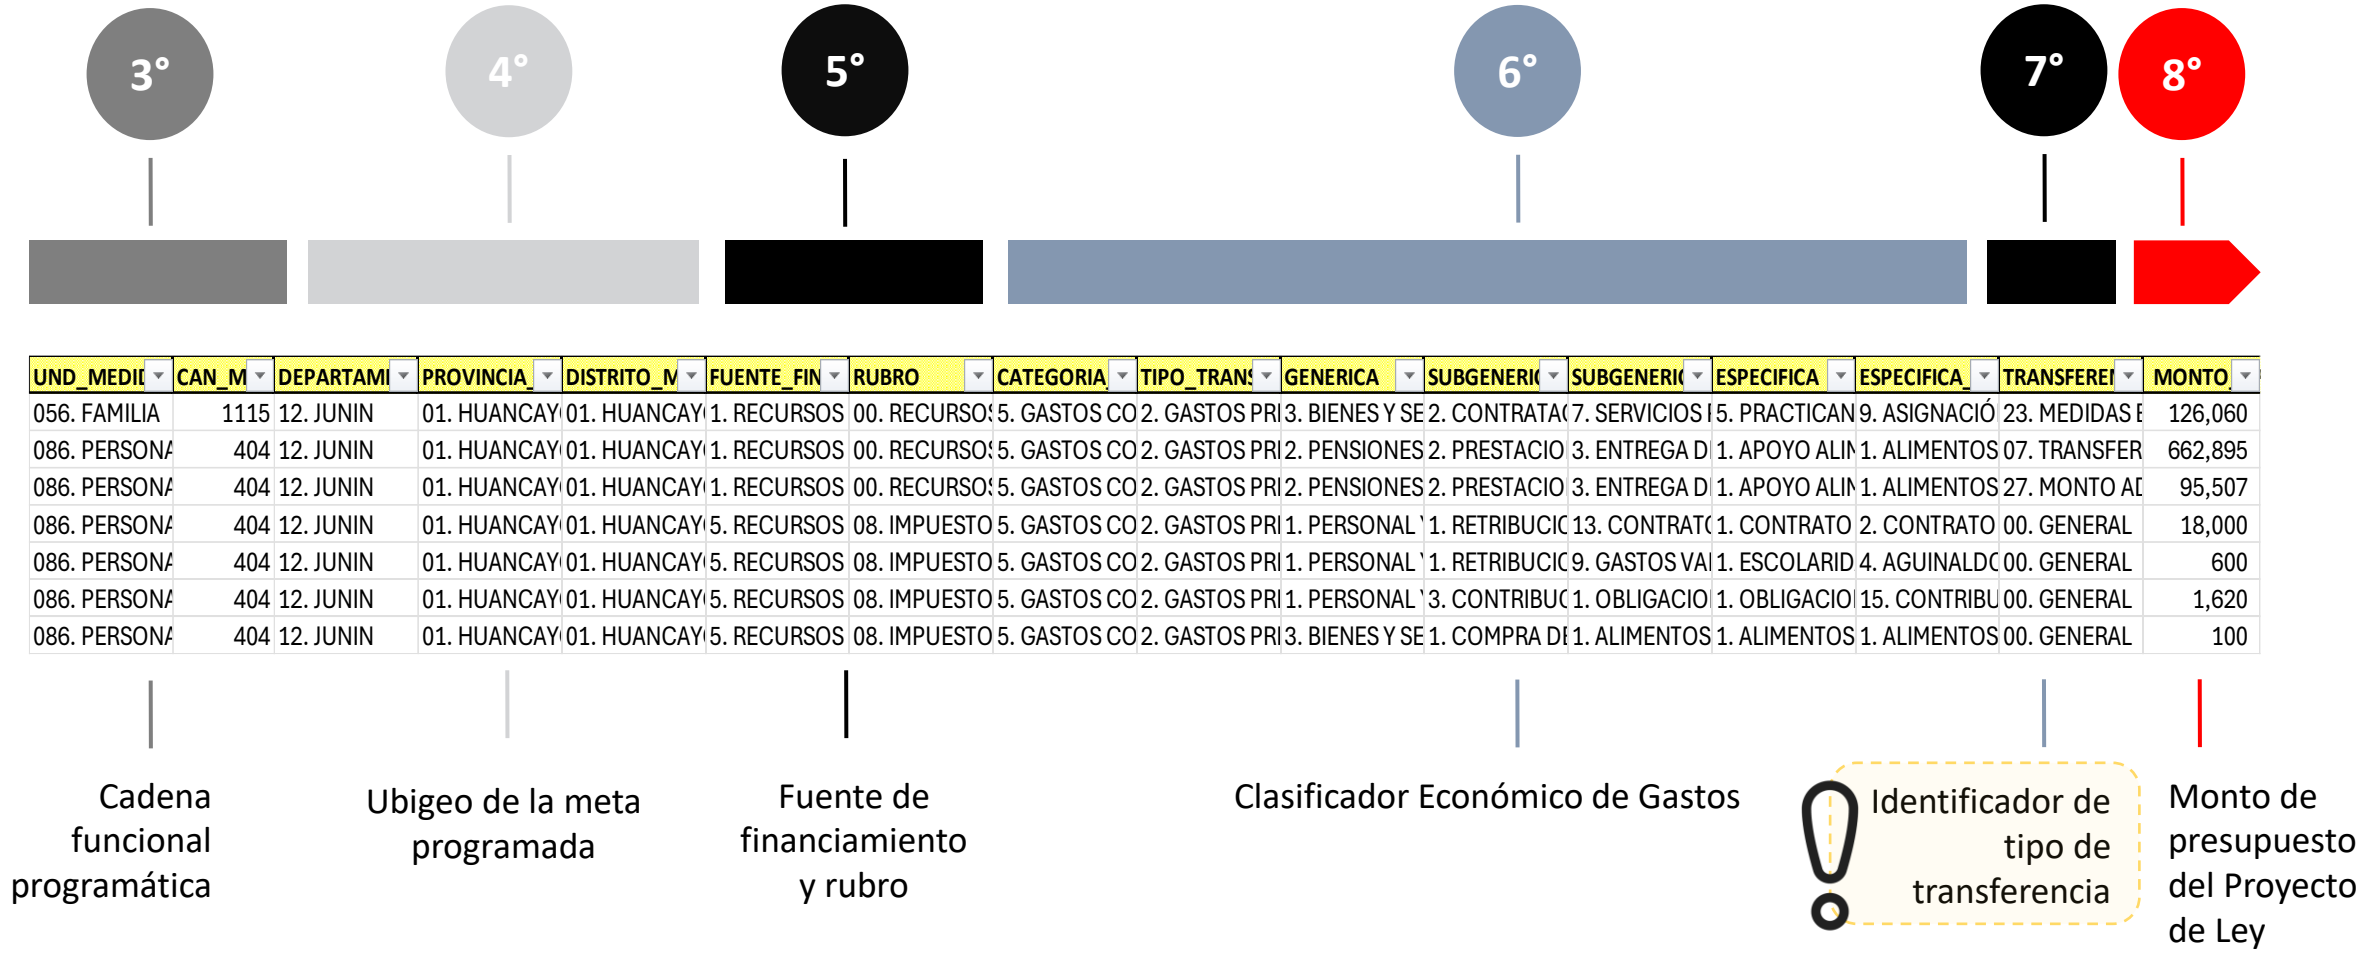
3° 4° 5° 6° 7° 8°

| UND_MEDID | CAN_M | DEPARTAMI | PROVINCIA_ | DISTRITO_M | FUENTE_FIN | RUBRO | CATEGORIA | TIPO_TRANS | GENERICA | SUBGENERIC | SUBGENERIC | ESPECIFICA | ESPECIFICA_ | TRANSFERE | MONTO |
|---|---|---|---|---|---|---|---|---|---|---|---|---|---|---|---|
| 056. FAMILIA | 1115 | 12. JUNIN | 01. HUANCAY | 01. HUANCAY | 1. RECURSOS | 00. RECURSOS | 5. GASTOS CO | 2. GASTOS PRI | 3. BIENES Y SE | 2. CONTRATA | 7. SERVICIOS I | 5. PRACTICAN | 9. ASIGNACIÓ | 23. MEDIDAS E | 126,060 |
| 086. PERSONA | 404 | 12. JUNIN | 01. HUANCAY | 01. HUANCAY | 1. RECURSOS | 00. RECURSOS | 5. GASTOS CO | 2. GASTOS PRI | 2. PENSIONES | 2. PRESTACIO | 3. ENTREGA D | 1. APOYO ALIN | 1. ALIMENTOS | 07. TRANSFER | 662,895 |
| 086. PERSONA | 404 | 12. JUNIN | 01. HUANCAY | 01. HUANCAY | 1. RECURSOS | 00. RECURSOS | 5. GASTOS CO | 2. GASTOS PRI | 2. PENSIONES | 2. PRESTACIO | 3. ENTREGA D | 1. APOYO ALIN | 1. ALIMENTOS | 27. MONTO AD | 95,507 |
| 086. PERSONA | 404 | 12. JUNIN | 01. HUANCAY | 01. HUANCAY | 5. RECURSOS | 08. IMPUESTO | 5. GASTOS CO | 2. GASTOS PRI | 1. PERSONAL | 1. RETRIBUCIO | 13. CONTRATO | 1. CONTRATO | 2. CONTRATO | 00. GENERAL | 18,000 |
| 086. PERSONA | 404 | 12. JUNIN | 01. HUANCAY | 01. HUANCAY | 5. RECURSOS | 08. IMPUESTO | 5. GASTOS CO | 2. GASTOS PRI | 1. PERSONAL | 1. RETRIBUCIO | 9. GASTOS VAI | 1. ESCOLARID | 4. AGUINALDO | 00. GENERAL | 600 |
| 086. PERSONA | 404 | 12. JUNIN | 01. HUANCAY | 01. HUANCAY | 5. RECURSOS | 08. IMPUESTO | 5. GASTOS CO | 2. GASTOS PRI | 1. PERSONAL | 3. CONTRIBUC | 1. OBLIGACIO | 1. OBLIGACIO | 15. CONTRIBU | 00. GENERAL | 1,620 |
| 086. PERSONA | 404 | 12. JUNIN | 01. HUANCAY | 01. HUANCAY | 5. RECURSOS | 08. IMPUESTO | 5. GASTOS CO | 2. GASTOS PRI | 3. BIENES Y SE | 1. COMPRA DI | 1. ALIMENTOS | 1. ALIMENTOS | 1. ALIMENTOS | 00. GENERAL | 100 |

Cadena funcional programática

Ubigeo de la meta programada

Fuente de financiamiento y rubro

Clasificador Económico de Gastos

Identificador de tipo de transferencia

Monto de presupuesto del Proyecto de Ley